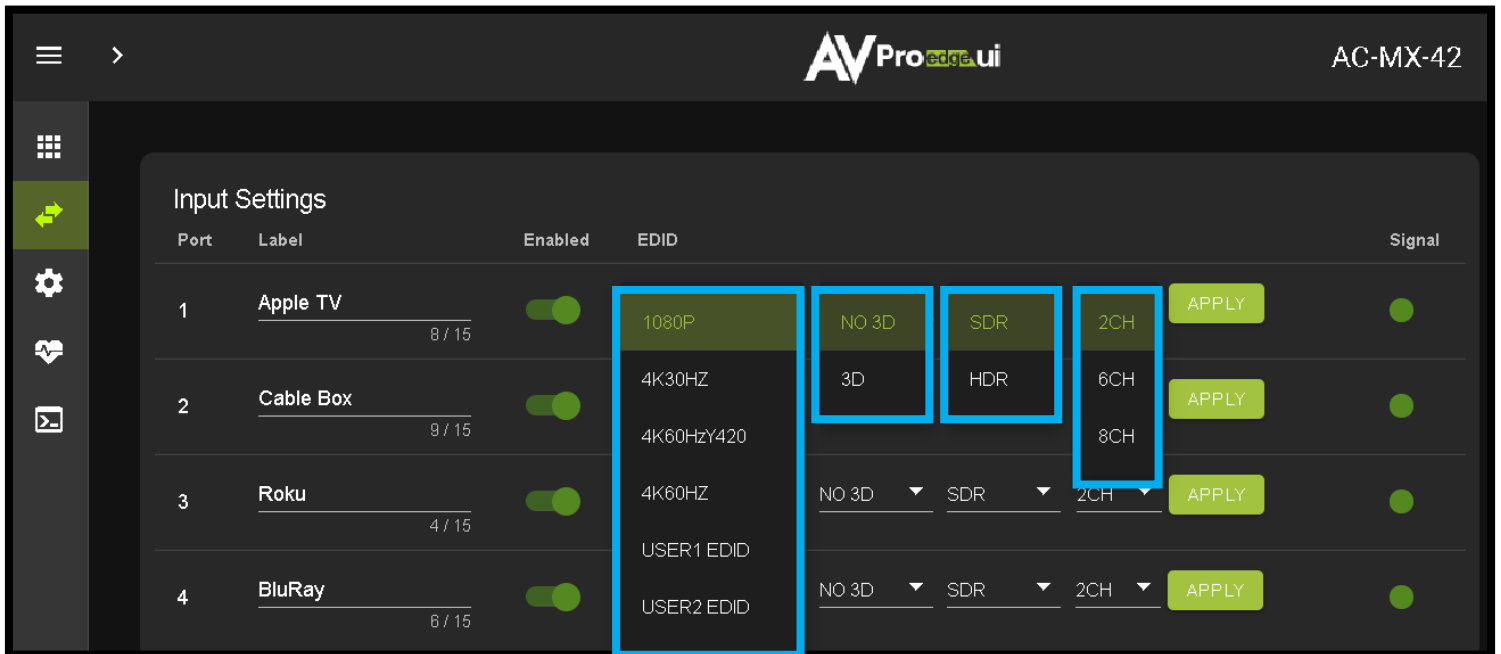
AV Pro edge ui

AC-MX-42

Input Settings

| Port | Label | Enabled | EDID | | | | | Signal |
|---|---|---|---|---|---|---|---|---|
| 1 | Apple TV 8 / 15 | | 1080P | NO 3D | SDR | 2CH | APPLY | |
| 2 | Cable Box 9 / 15 | | 4K30HZ | 3D | HDR | 6CH | APPLY | |
| | | | 4K60HzY420 | | | 8CH | | |
| 3 | Roku 4 / 15 | | 4K60HZ | NO 3D | SDR | 2CH | APPLY | |
| | | | USER1 EDID | | | | | |
| 4 | BluRay 6 / 15 | | USER2 EDID | NO 3D | SDR | 2CH | APPLY | |